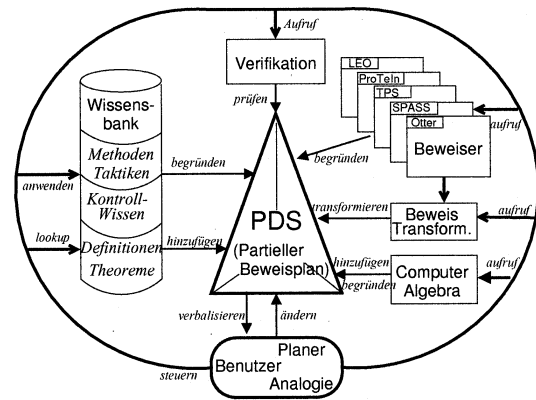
Aufruf

Verifikation

prüfen

LEO
ProTeIn
TPS
SPASS
Otter

aufruf

Beweiser

begründen

Wissensbank

Methoden
Taktiken

Kontroll-Wissen

Definitionen
Theoreme

begründen

anwenden

lookup

hinzufügen

PDS
(Partieller Beweisplan)

transformieren

Beweis Transform.

aufruf

hinzufügen
begründen

Computer Algebra

aufruf

verbalisieren

ändern

Planer
Benutzer
Analogie

steuern